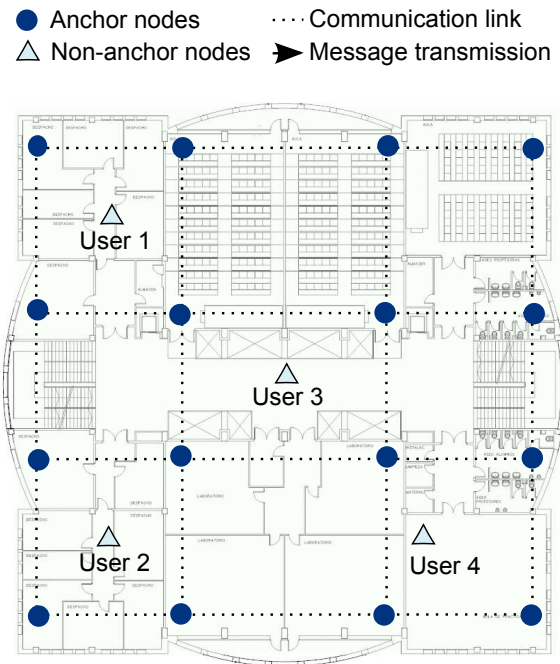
Anchor nodes
Communication link
Non-anchor nodes
Message transmission

DESPACHO
DESPACHO
DESPACHO
AULA
DESPACHO
DESPACHO
User 1
DESPACHO
ALMACEN
ALMACEN
User 3
LABORATORIO
LABORATORIO
LABORATORIO
LABORATORIO
DESPACHO
DESPACHO
DESPACHO
User 2
DESPACHO
User 4